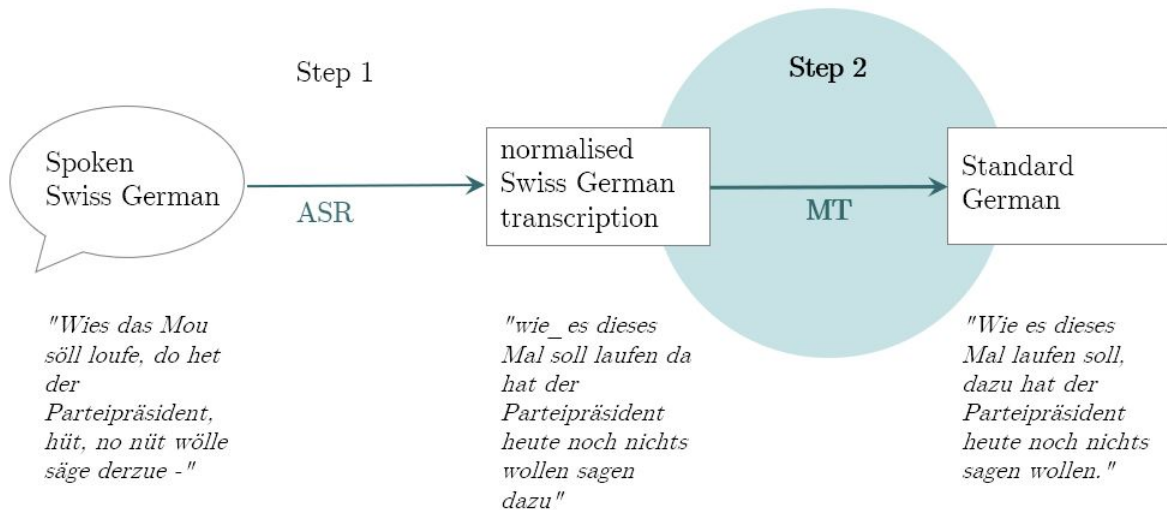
Step 1

Step 2

Spoken Swiss German

ASR

normalised Swiss German transcription

MT

Standard German

"Wies das Mou söll loufe, do het der Parteipräsident, hüt, no nüt wölle säge derzue -"

"wie_es dieses Mal soll laufen da hat der Parteipräsident heute noch nichts wollen sagen dazu"

"Wie es dieses Mal laufen soll, dazu hat der Parteipräsident heute noch nichts sagen wollen."